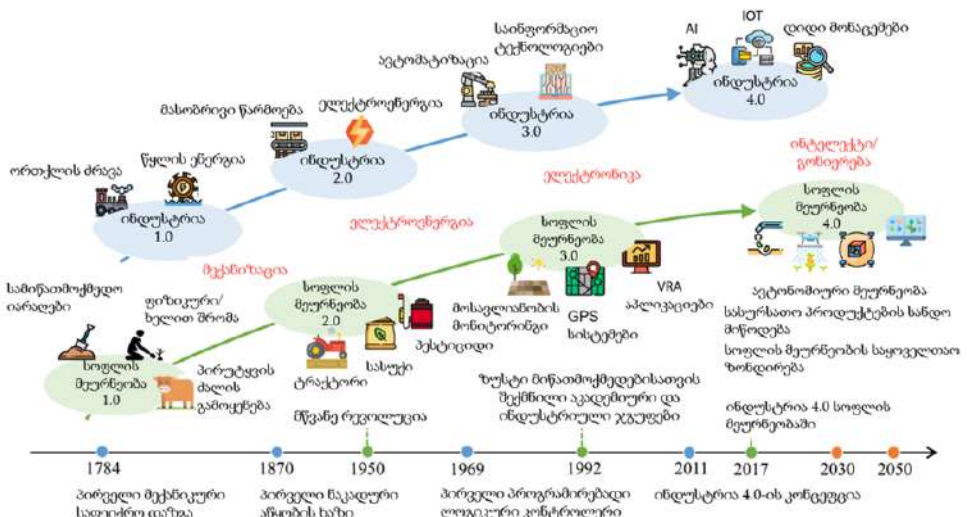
საინფორმაციო ტექნოლოგიები

AI

IOT

დიდი მონაცემები

ავტომატიზაცია

ინდუსტრია 3.0

ინდუსტრია 4.0

მასობრივი წარმოება

ელექტროენერგია

ინდუსტრია 2.0

ორთქლის ძრავა

წყლის ენერგია

ინდუსტრია 1.0

ინტელექტი/ გონიერება

ელექტრონიკა

სოფლის მეურნეობა 4.0

ელექტროენერგია

სოფლის მეურნეობა 3.0

მექანიზაცია

სამიწათმოქმედო იარაღები

ფიზიკური/ ხელით შრომა

სოფლის მეურნეობა 2.0

მოსავლიანობის მონიტორინგი

GPS სისტემები

VRA აპლიკაციები

ავტონომიური მეურნეობა

საკვების პროდუქტების სანდო მიწოდება

სოფლის მეურნეობის საყოველთაო ზონდირება

პესტიციდი

სასუქი

ტრაქტორი

სოფლის მეურნეობა 1.0

პირუტყვის ძალის გამოყენება

მწვანე რევოლუცია

ზუსტი მიწათმოქმედებისათვის შექმნილი აკადემიური და ინდუსტრიული ჯგუფები

ინდუსტრია 4.0 სოფლის მეურნეობაში

1784

1870

1950

1969

1992

2011

2017

2030

2050

პირველი მექანიკური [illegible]

პირველი წაკადური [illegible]

პირველი პროგრამირებადი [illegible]

ინდუსტრია 4.0-ის კონცეფცია